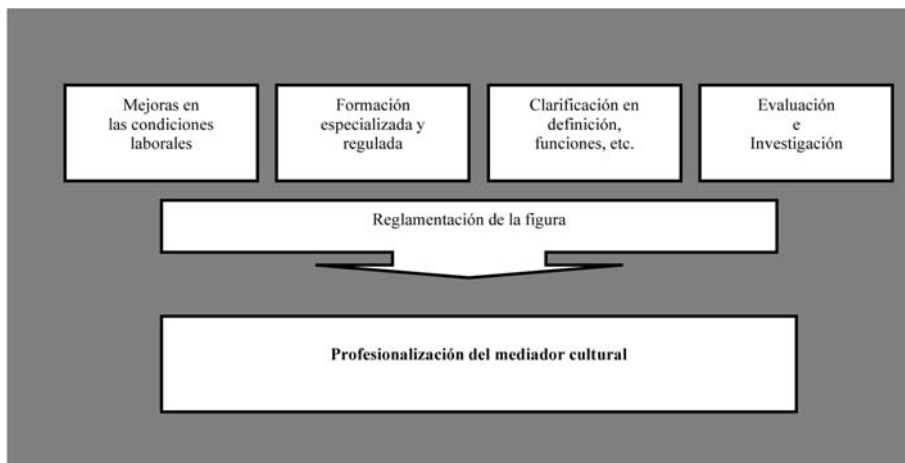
Mejoras en las condiciones laborales

Formación especializada y regulada

Clarificación en definición, funciones, etc.

Evaluación e Investigación

Reglamentación de la figura

**Profesionalización del mediador cultural**